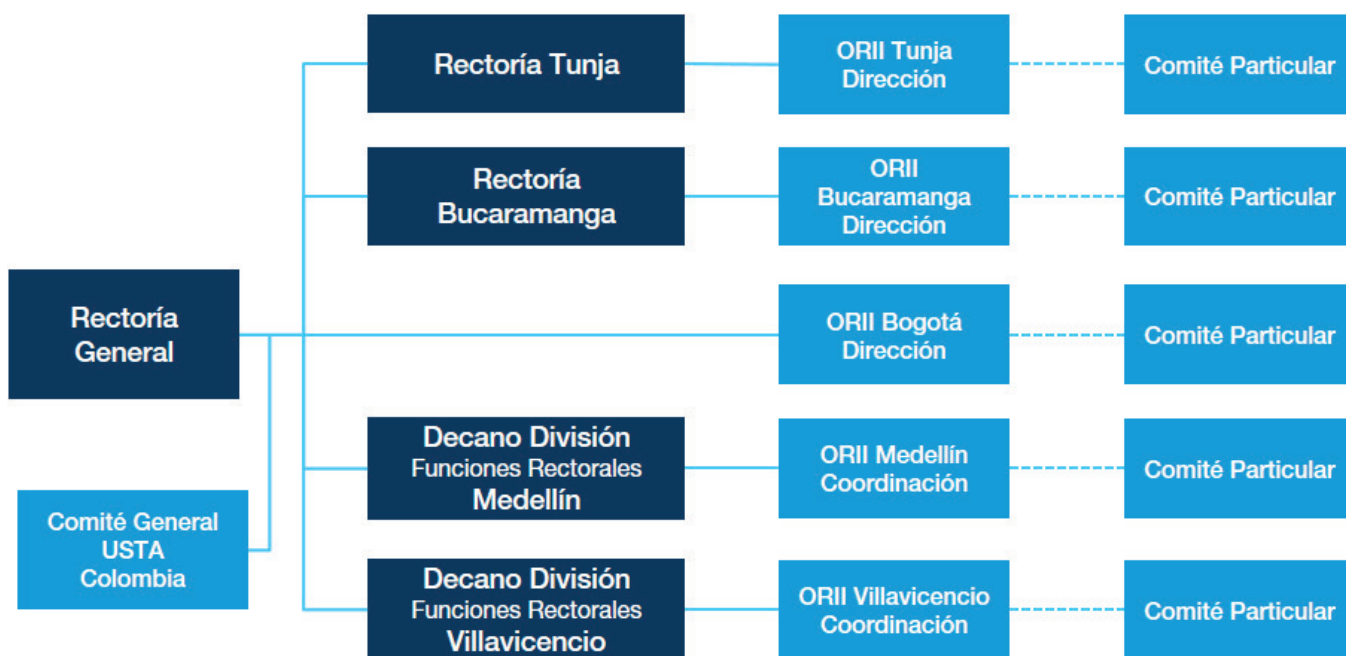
Rectoría General

Comité General USTA Colombia

Rectoría Tunja

ORII Tunja Dirección

Comité Particular

Rectoría Bucaramanga

ORII Bucaramanga Dirección

Comité Particular

ORII Bogotá Dirección

Comité Particular

Decano División Funciones Rectorales Medellín

ORII Medellín Coordinación

Comité Particular

Decano División Funciones Rectorales Villavicencio

ORII Villavicencio Coordinación

Comité Particular